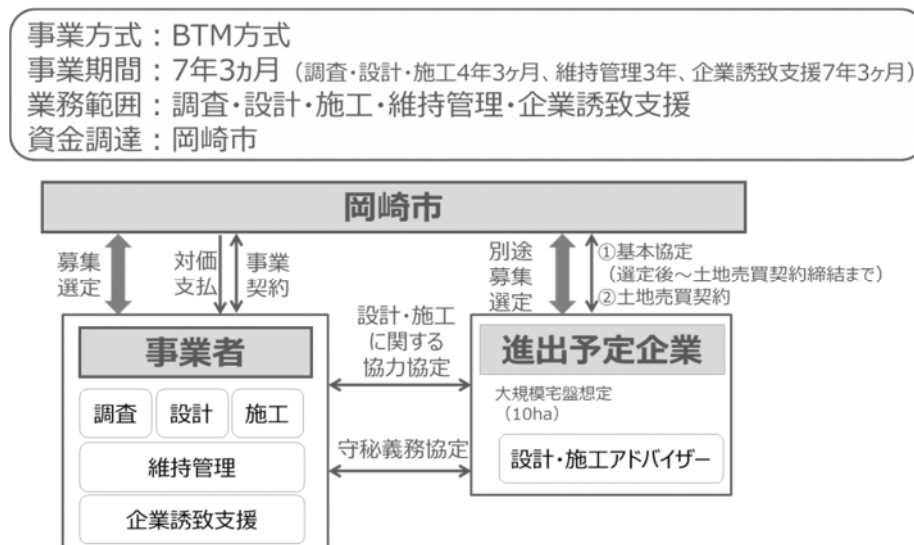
事業方式：BTM方式
事業期間：7年3ヵ月（調査・設計・施工4年3ヶ月、維持管理3年、企業誘致支援7年3ヶ月）
業務範囲：調査・設計・施工・維持管理・企業誘致支援
資金調達：岡崎市

岡崎市

募集選定

対価支払

事業契約

別途募集選定

①基本協定（選定後～土地売買契約締結まで）
②土地売買契約

設計・施工に関する協力協定

事業者

調査

設計

施工

維持管理

企業誘致支援

守秘義務協定

進出予定企業

大規模宅盤想定（10ha）

設計・施工アドバイザー